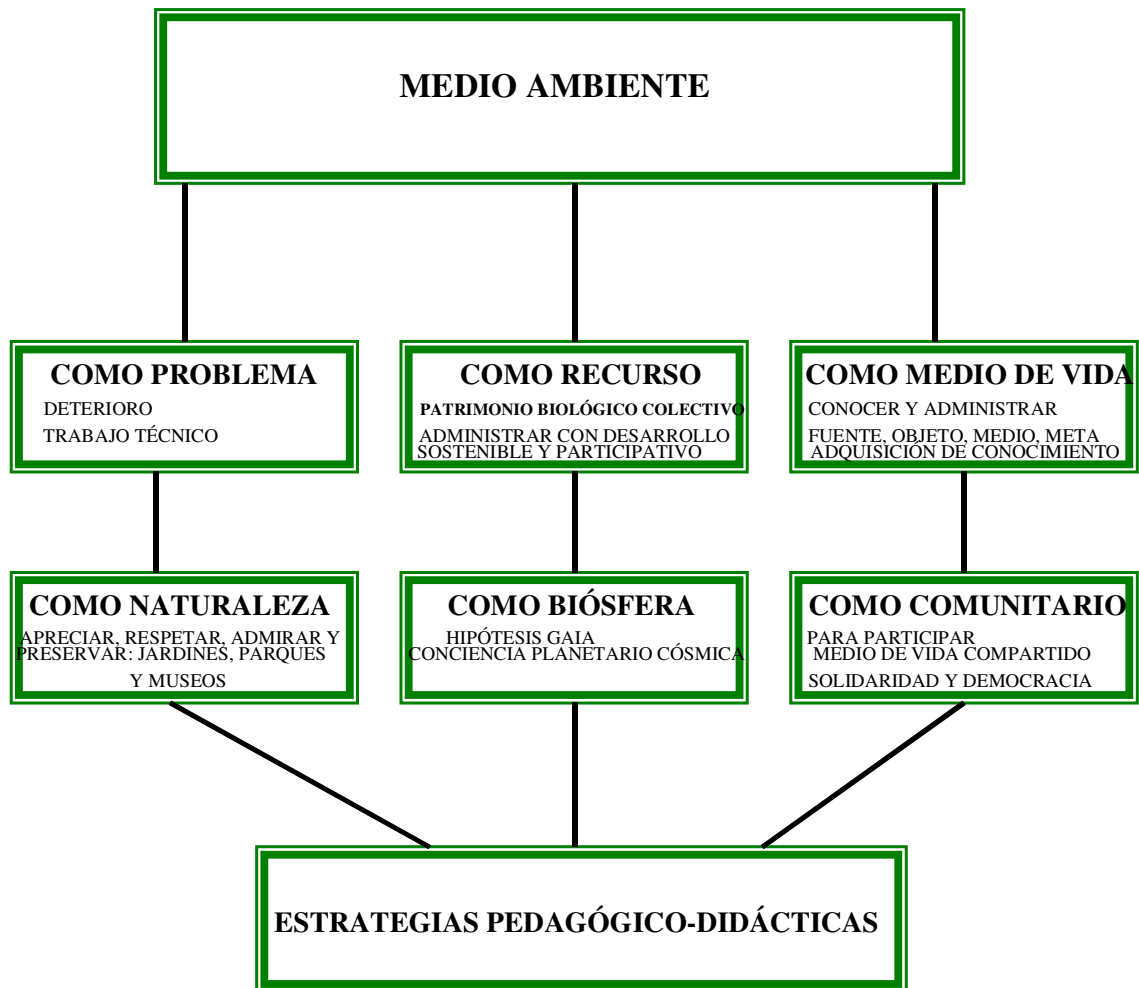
MEDIO AMBIENTE

COMO PROBLEMA
DETERIORO
TRABAJO TÉCNICO

COMO RECURSO
PATRIMONIO BIOLÓGICO COLECTIVO
ADMINISTRAR CON DESARROLLO SOSTENIBLE Y PARTICIPATIVO

COMO MEDIO DE VIDA
CONOCER Y ADMINISTRAR
FUENTE, OBJETO, MEDIO, META
ADQUISICIÓN DE CONOCIMIENTO

COMO NATURALEZA
APRECIAR, RESPETAR, ADMIRAR Y PRESERVAR: JARDINES, PARQUES Y MUSEOS

COMO BIÓSFERA
HIPÓTESIS GAIA
CONCIENCIA PLANETARIO CÓSMICA

COMO COMUNITARIO
PARA PARTICIPAR
MEDIO DE VIDA COMPARTIDO
SOLIDARIDAD Y DEMOCRACIA

ESTRATEGIAS PEDAGÓGICO-DIDÁCTICAS